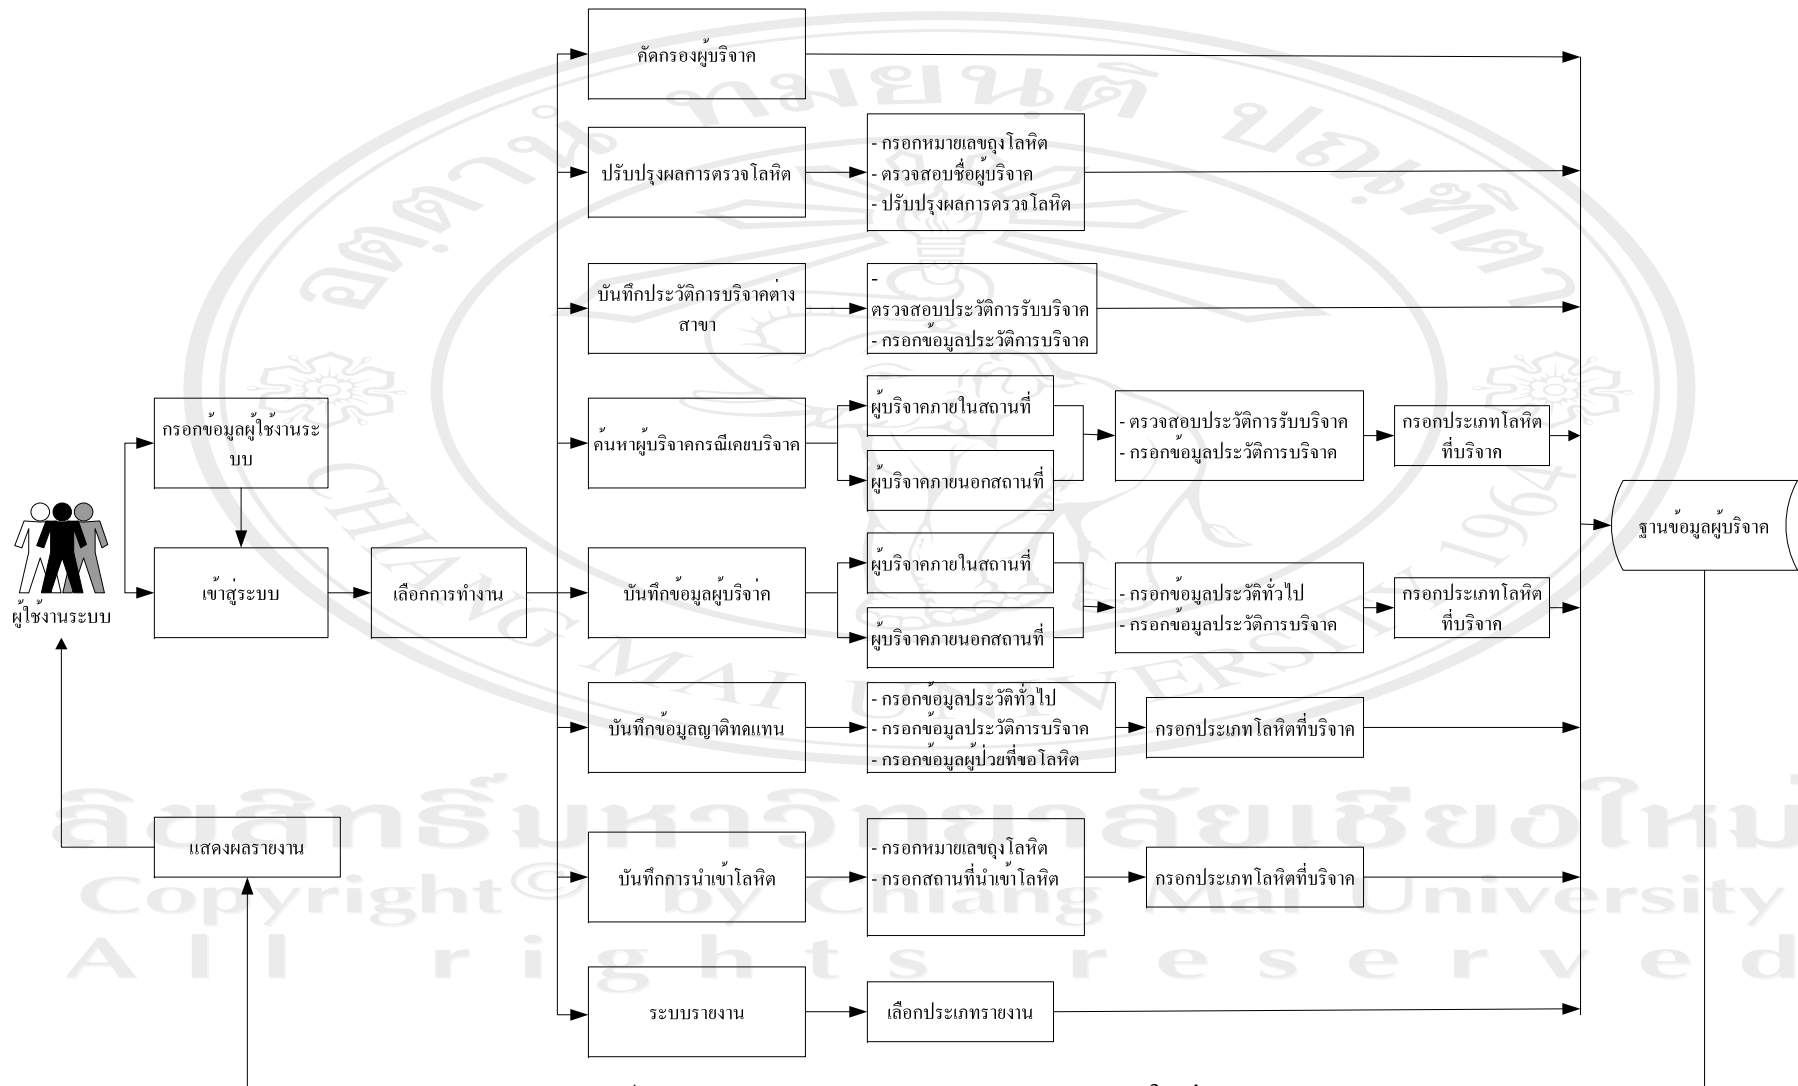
ผู้ใช้งานระบบ

กรอกข้อมูลผู้ใช้งานระบบ

เข้าสู่ระบบ

เลือกการทำงาน

แสดงผลรายงาน

คัดกรองผู้บริจาค

ปรับปรุงผลการตรวจโลหิต

- กรอกหมายเลขถุงโลหิต
- ตรวจสอบชื่อผู้บริจาค
- ปรับปรุงผลการตรวจโลหิต

บันทึกประวัติการบริจาคต่างสาขา

- ตรวจสอบประวัติการรับบริจาค
- กรอกข้อมูลประวัติการบริจาค

ค้นหาผู้บริจาคกรณีเคยบริจาค

ผู้บริจาคภายในสถานที่

ผู้บริจาคภายนอกสถานที่

- ตรวจสอบประวัติการรับบริจาค
- กรอกข้อมูลประวัติการบริจาค

กรอกประเภทโลหิตที่บริจาค

บันทึกข้อมูลผู้บริจาค

ผู้บริจาคภายในสถานที่

ผู้บริจาคภายนอกสถานที่

- กรอกข้อมูลประวัติทั่วไป
- กรอกข้อมูลประวัติการบริจาค

กรอกประเภทโลหิตที่บริจาค

บันทึกข้อมูลญาติทดแทน

- กรอกข้อมูลประวัติทั่วไป
- กรอกข้อมูลประวัติการบริจาค
- กรอกข้อมูลผู้ป่วยที่ขอโลหิต

กรอกประเภทโลหิตที่บริจาค

บันทึกการนำเข้าโลหิต

- กรอกหมายเลขถุงโลหิต
- กรอกสถานที่นำเข้าโลหิต

กรอกประเภทโลหิตที่บริจาค

ระบบรายงาน

เลือกประเภทรายงาน

ฐานข้อมูลผู้บริจาค

ลิขสิทธิ์มหาวิทยาลัยเชียงใหม่
Copyright© by Chiang Mai University
All rights reserved